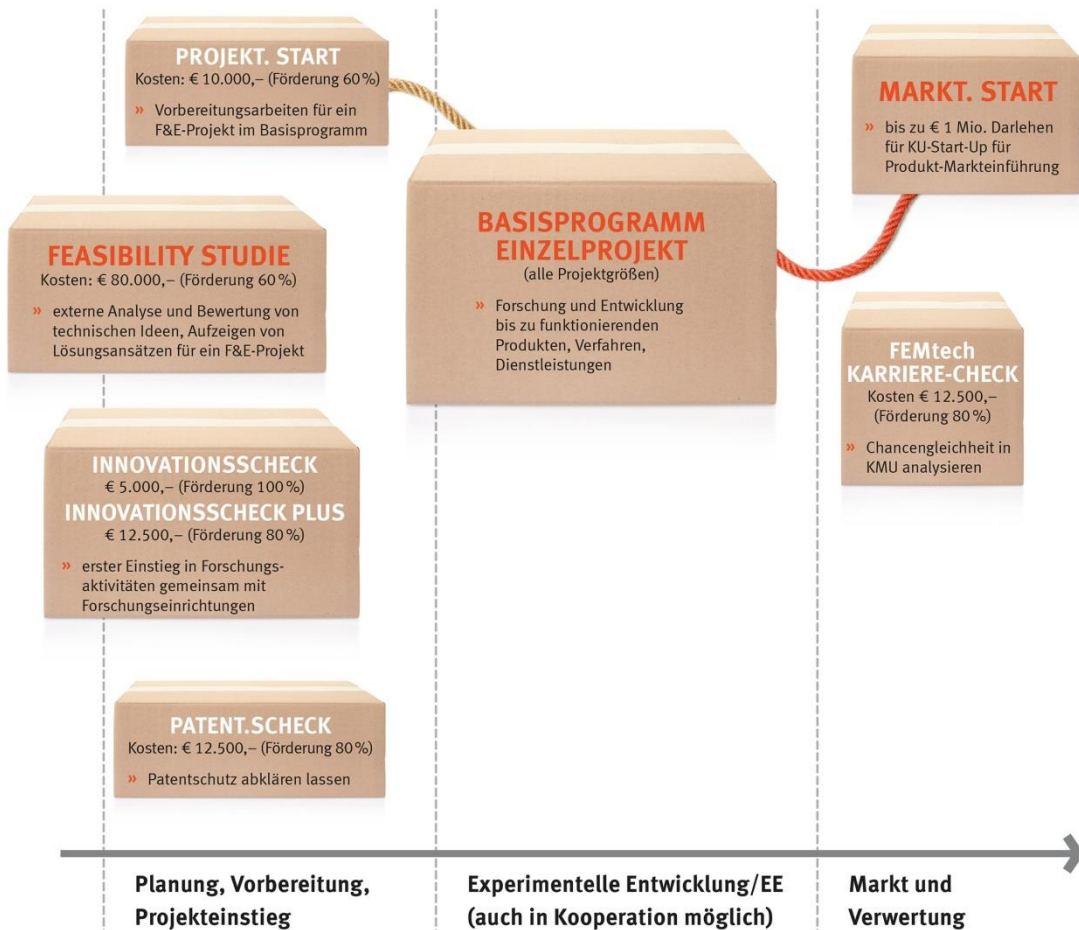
PROJEKT. START
Kosten: € 10.000,– (Förderung 60 %)
» Vorbereitungsarbeiten für ein F&E-Projekt im Basisprogramm

FEASIBILITY STUDIE
Kosten: € 80.000,– (Förderung 60 %)
» externe Analyse und Bewertung von technischen Ideen, Aufzeigen von Lösungsansätzen für ein F&E-Projekt

INNOVATIONSSCHECK
€ 5.000,– (Förderung 100 %)
INNOVATIONSSCHECK PLUS
€ 12.500,– (Förderung 80 %)
» erster Einstieg in Forschungsaktivitäten gemeinsam mit Forschungseinrichtungen

PATENT.SCHECK
Kosten: € 12.500,– (Förderung 80 %)
» Patentschutz abklären lassen

BASISPROGRAMM EINZELPROJEKT
(alle Projektgrößen)
» Forschung und Entwicklung bis zu funktionierenden Produkten, Verfahren, Dienstleistungen

MARKT. START
» bis zu € 1 Mio. Darlehen für KU-Start-Up für Produkt-Markteinführung

FEMtech KARRIERE-CHECK
Kosten € 12.500,– (Förderung 80 %)
» Chancengleichheit in KMU analysieren

Planung, Vorbereitung, Projekteinstieg

Experimentelle Entwicklung/EE (auch in Kooperation möglich)

Markt und Verwertung